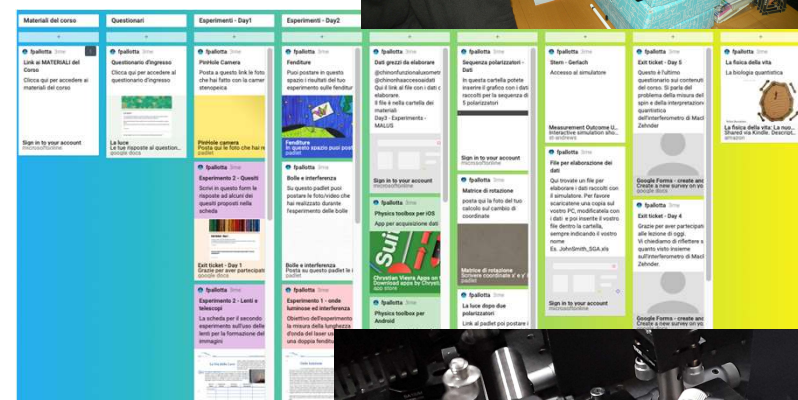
Materiali del corso

fpallotta 3mo
Link ai MATERIALI del Corso
Clicca qui per accedere ai materiali del corso

Sign in to your account
microsoftonline

Questionari

fpallotta 3mo
Questionario d'ingresso
Clicca qui per accedere al questionario d'ingresso

La luce
Le tue risposte al questionario
google docs

Esperimenti - Day1

fpallotta 3mo
PinHole Camera
Posta a questo link le foto che hai fatto con la camera stenopeica

Pinhole camera
Posta qui le foto che hai re

fpallotta 3mo
Esperimento 2 - Questi
Scrivi in questo form le risposte ad alcuni dei quesiti proposti nella scheda

Exit ticket - Day 1
Grazie per aver partecipat
google docs

fpallotta 3mo
Esperimento 2 - Lenti e telescopi
La scheda per il secondo esperimento sull'uso delle lenti per la formazione delle immagini

Esperimenti - Day2

fpallotta 3mo
Fenditure
Puoi postare in questo spazio i risultati del tuo esperimento sulle fenditure

Fenditure
In questo spazio puoi postare
padlet

fpallotta 3mo
Bolle e interferenza
Su questo padlet puoi postare le foto/video che hai realizzato durante l'esperimento delle bolle

Bolle e interferenza
In questo spazio puoi postare le
padlet

fpallotta 3mo
Esperimento 1 - onde luminose ed interferenza
Obiettivo dell'esperimento la misura della lunghezza d'onda del laser usando una doppia fenditura

fpallotta 3mo
Dati grezzi da elaborare
@chinonfunzionakuometro @chinonhaaccessoaidati Qui il link al file con i dati da elaborare
Il file è nella cartella dei materiali
Day3 - Esperimento - MALUS

Sign in to your account
microsoftonline

fpallotta 3mo
Physics toolbox per iOS
App per acquisizione dati

Chrystian Vieyra Apps on the
Download apps by Chrystian
apple

fpallotta 3mo
Physics toolbox per Android

fpallotta 3mo
Sequenza polarizzatori - Dati
In questa cartella potete inserire il grafico con i dati raccolti per la sequenza di 5 polarizzatori

Sign in to your account
microsoftonline

fpallotta 3mo
Matrice di rotazione
posta qui la foto del tuo calcolo sul cambio di coordinate

Matrice di rotazione
Scrivere coordinate x' e y' i
padlet

fpallotta 3mo
La luce dopo due polarizzatori
Link al padlet poi postare i

fpallotta 3mo
Stern - Gerlach
Accesso al simulatore

Measurement Outcome U
Interactive simulation sho
st-andrews

fpallotta 3mo
File per elaborazione dei dati
Qui trovate un file per elaborare i dati raccolti con il simulatore. Per usarlo scaricatene una copia sul vostro PC, modificatela con i dati e poi inserite il vostro file dentro la cartella, sempre indicando il vostro nome
Es. JohnSmith_SGA.xls

fpallotta 3mo
Exit ticket - Day 5
Questo è l'ultimo questionario sui contenuti del corso. Si parla del problema della misura dello spin e della interpretazione quantistica dell'interferometro di Mach Zehnder

Google Forms - create an
Create a new survey on yo
google docs

fpallotta 3mo
Exit ticket - Day 4
Grazie per aver partecipato alle lezione di oggi.
Vi chiediamo di riflettere su quanto visto insieme sull'interferometro di Mach Zehnder.

Google Forms - create an
Create a new survey on yo
google docs

fpallotta 3mo
La fisica della vita
La biologia quantistica

La fisica della vita: La ba
Shared via Kindle. Descri
amazon